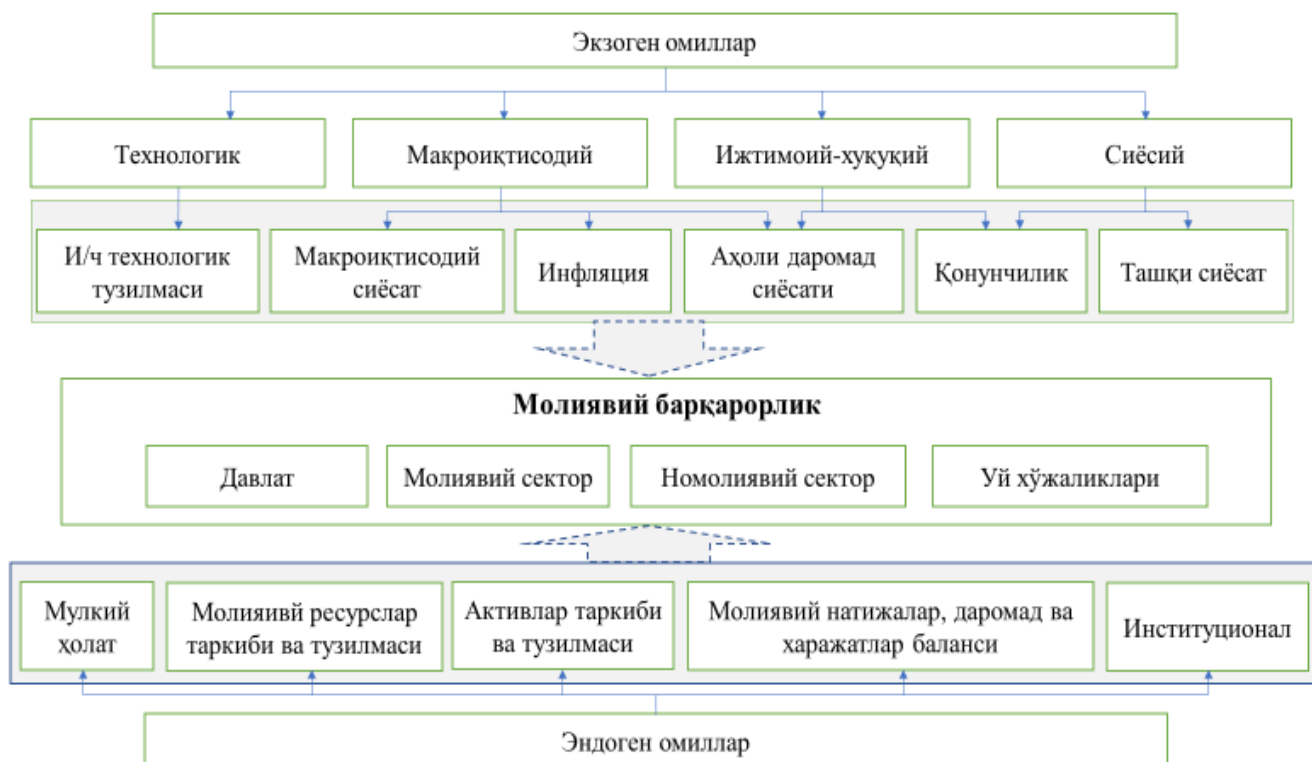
Экзоген омиллар

Технологик

Макроиқтисодий

Ижтимоий-хуқуқий

Сиёсий

И/ч технологик тузилмаси

Макроиқтисодий сиёсат

Инфляция

Аҳоли даромад сиёсати

Қонунчилик

Ташқи сиёсат

Молиявий барқарорлик

Давлат

Молиявий сектор

Номолиявий сектор

Уй хўжаликлари

Мулкий ҳолат

Молиявий ресурслар таркиби ва тузилмаси

Активлар таркиби ва тузилмаси

Молиявий натижалар, даромад ва харажатлар баланси

Институционал

Эндоген омиллар